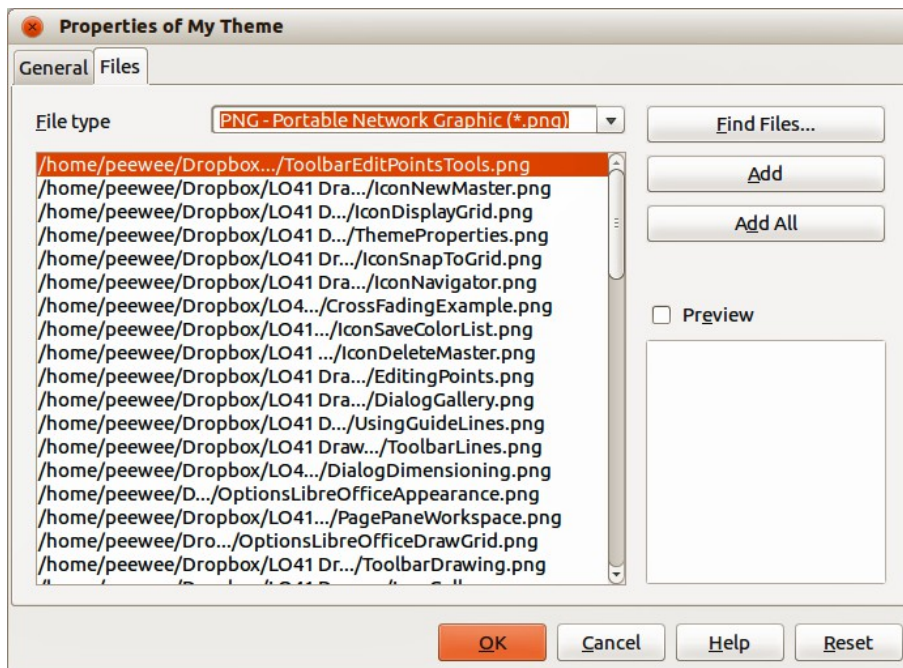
Properties of My Theme

General Files

File type PNG - Portable Network Graphic (*.png)

/home/peewee/Dropbox.../ToolbarEditPointsTools.png
/home/peewee/Dropbox/LO41 Dra.../IconNewMaster.png
/home/peewee/Dropbox/LO41 D.../IconDisplayGrid.png
/home/peewee/Dropbox/LO41 D.../ThemeProperties.png
/home/peewee/Dropbox/LO41 Dr.../IconSnapToGrid.png
/home/peewee/Dropbox/LO41 Dra.../IconNavigator.png
/home/peewee/Dropbox/LO4.../CrossFadingExample.png
/home/peewee/Dropbox/LO41.../IconSaveColorList.png
/home/peewee/Dropbox/LO41 .../IconDeleteMaster.png
/home/peewee/Dropbox/LO41 Dra.../EditingPoints.png
/home/peewee/Dropbox/LO41 Dra.../DialogGallery.png
/home/peewee/Dropbox/LO41 D.../UsingGuideLines.png
/home/peewee/Dropbox/LO41 Draw.../ToolbarLines.png
/home/peewee/Dropbox/LO4.../DialogDimensioning.png
/home/peewee/D.../OptionsLibreOfficeAppearance.png
/home/peewee/Dropbox/LO41.../PagePaneWorkspace.png
/home/peewee/Dro.../OptionsLibreOfficeDrawGrid.png
/home/peewee/Dropbox/LO41 Dr.../ToolbarDrawing.png
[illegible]

Find Files...
Add
Add All
Preview

OK Cancel Help Reset